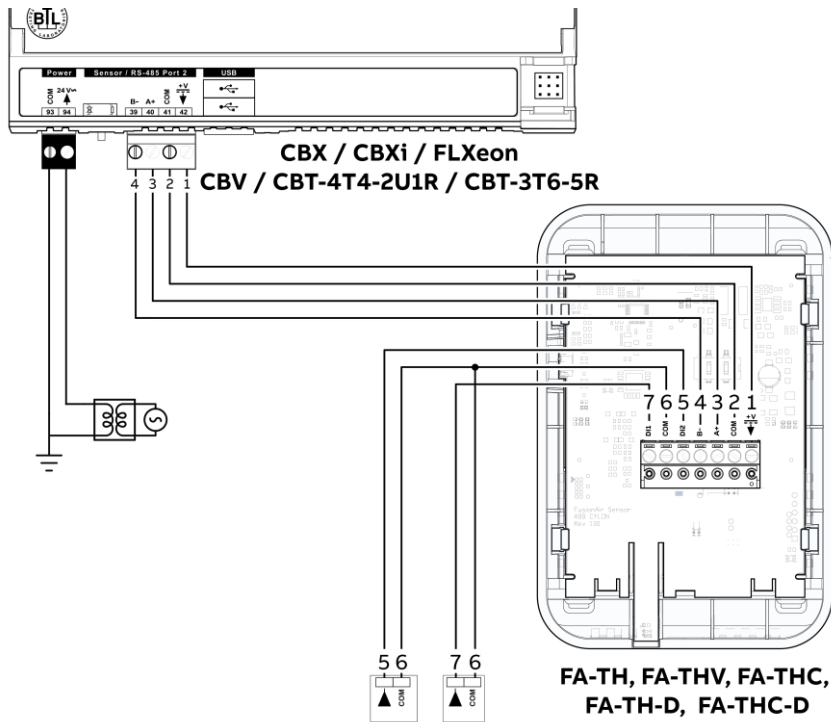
BTL

Power Sensor / RS-485 Port 2 USB

COM 24 V~ B- A+ COM +V

93 94 39 40 41 42

4 3 2 1

CBX / CBXi / FLXeon
CBV / CBT-4T4-2U1R / CBT-3T6-5R

7 6 5 4 3 2 1

DI1 COM DI2 B- A+ COM +V

FusionAir Sensor
485 CYLON
Rev 1B

5 6

COM

7 6

COM

FA-TH, FA-THV, FA-THC,
FA-TH-D, FA-THC-D